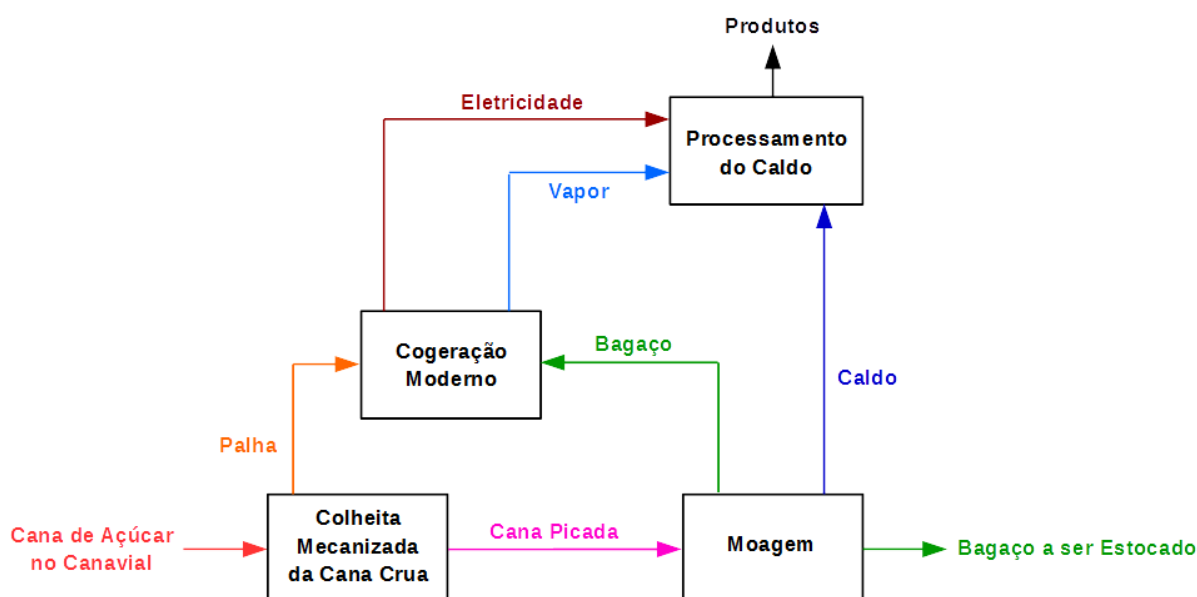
Produtos

Eletricidade

Processamento do Caldo

Vapor

Cogeração Moderno

Bagaço

Caldo

Palha

Cana de Açúcar no Canavial

Colheita Mecanizada da Cana Crua

Cana Picada

Moagem

Bagaço a ser Estocado